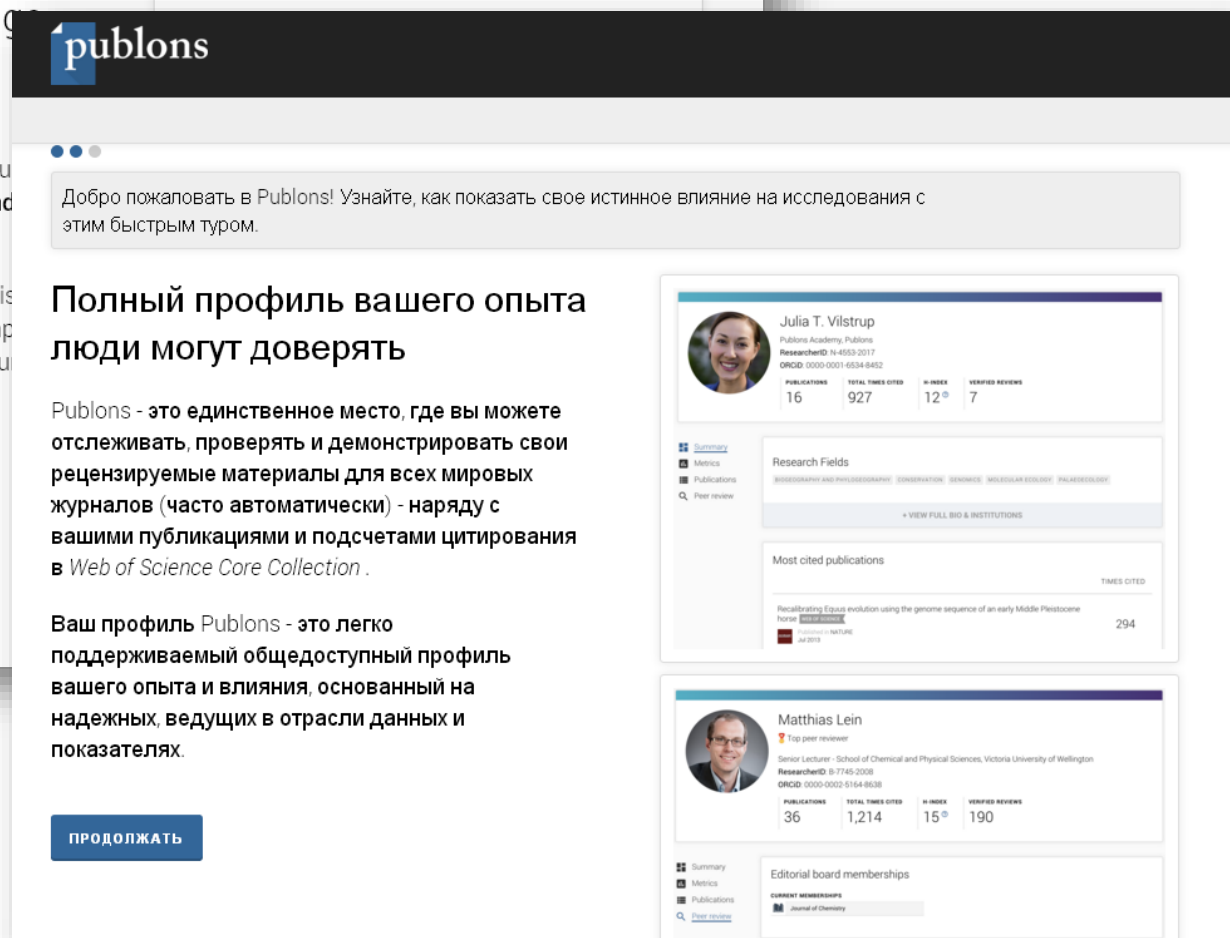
publons

Добро пожаловать в Publons! Узнайте, как показать свое истинное влияние на исследования с этим быстрым туром.

Полный профиль вашего опыта люди могут доверять

Publons - это единственное место, где вы можете отслеживать, проверять и демонстрировать свои рецензируемые материалы для всех мировых журналов (часто автоматически) - наряду с вашими публикациями и подсчетами цитирования в Web of Science Core Collection .

Ваш профиль Publons - это легко поддерживаемый общедоступный профиль вашего опыта и влияния, основанный на надежных, ведущих в отрасли данных и показателях.

ПРОДОЛЖАТЬ

Julia T. Vilstrup
Publons Academy, Publons
ResearcherID: N-4553-2017
ORCiD: 0000-0001-6534-8452

| PUBLICATIONS | TOTAL TIMES CITED | H-INDEX | VERIFIED REVIEWS |
|---|---|---|---|
| 16 | 927 | 12 | 7 |

Summary
Metrics
Publications
Peer review

Research Fields
BIOGEOGRAPHY AND PHYLOGEOGRAPHY CONSERVATION GENOMICS MOLECULAR ECOLOGY PALAEOECOLOGY

+ VIEW FULL BIO & INSTITUTIONS

Most cited publications
TIMES CITED
Recalibrating Equus evolution using the genome sequence of an early Middle Pleistocene horse WEB OF SCIENCE
Published in NATURE
Jul 2013
294

Matthias Lein
Top peer reviewer
Senior Lecturer - School of Chemical and Physical Sciences, Victoria University of Wellington
ResearcherID: B-7745-2008
ORCiD: 0000-0002-5164-8638

| PUBLICATIONS | TOTAL TIMES CITED | H-INDEX | VERIFIED REVIEWS |
|---|---|---|---|
| 36 | 1,214 | 15 | 190 |

Summary
Metrics
Publications
Peer review

Editorial board memberships
CURRENT MEMBERSHIPS
Journal of Chemistry